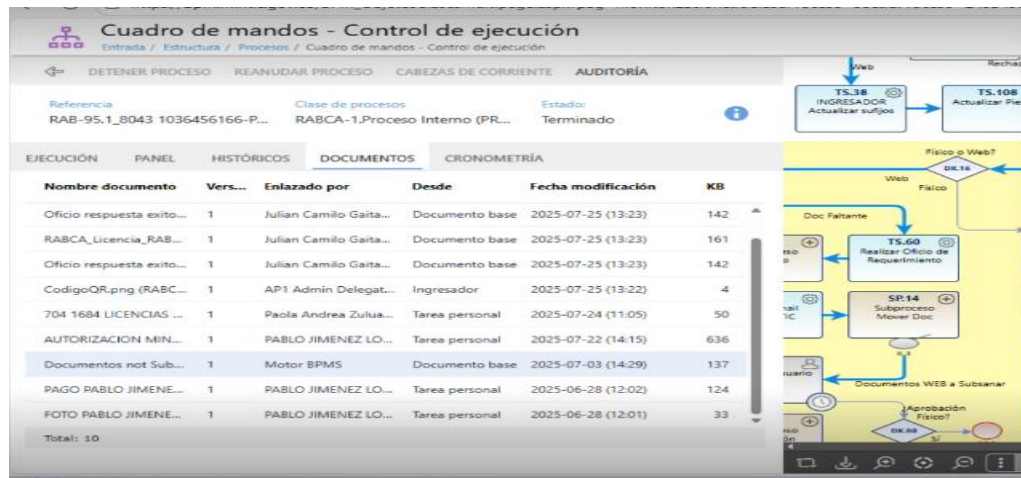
Cuadro de mandos - Control de ejecución
Entrada / Estructura / Procesos / Cuadro de mandos - Control de ejecución

DETENER PROCESO   REANUDAR PROCESO   CABEZAS DE CORRIENTE   AUDITORÍA

Referencia
RAB-95.1_8043 1036456166-P...
Clase de procesos
RABCA-1.Proceso Interno (PR...
Estado:
Terminado

EJECUCIÓN   PANEL   HISTÓRICOS   DOCUMENTOS   CRONOMETRÍA

| Nombre documento | Vers... | Enlazado por | Desde | Fecha modificación | KB |
|---|---|---|---|---|---|
| Oficio respuesta exito... | 1 | Julian Camilo Gaita... | Documento base | 2025-07-25 (13:23) | 142 |
| RABCA_Licencia_RAB... | 1 | Julian Camilo Gaita... | Documento base | 2025-07-25 (13:23) | 161 |
| Oficio respuesta exito... | 1 | Julian Camilo Gaita... | Documento base | 2025-07-25 (13:23) | 142 |
| CodigoQR.png (RABC... | 1 | AP1 Admin Delegat... | Ingresador | 2025-07-25 (13:22) | 4 |
| 704 1684 LICENCIAS ... | 1 | Paola Andrea Zulua... | Tarea personal | 2025-07-24 (11:05) | 50 |
| AUTORIZACION MIN... | 1 | PABLO JIMENEZ LO... | Tarea personal | 2025-07-22 (14:15) | 636 |
| Documentos not Sub... | 1 | Motor BPMS | Documento base | 2025-07-03 (14:29) | 137 |
| PAGO PABLO JIMENE... | 1 | PABLO JIMENEZ LO... | Tarea personal | 2025-06-28 (12:02) | 124 |
| FOTO PABLO JIMENE... | 1 | PABLO JIMENEZ LO... | Tarea personal | 2025-06-28 (12:01) | 33 |

Total: 10

Web
Rechaz
TS.38
INGRESADOR
Actualizar sufijos
TS.108
Actualizar Pie
Físico o Web?
DK.16
Web
Físico
Doc Faltante
TS.60
Realizar Oficio de Requerimiento
SP.14
Subproceso
Mover Doc
Documentos WEB a Subsanar
Aprobación Físico?
DK.60
Sí